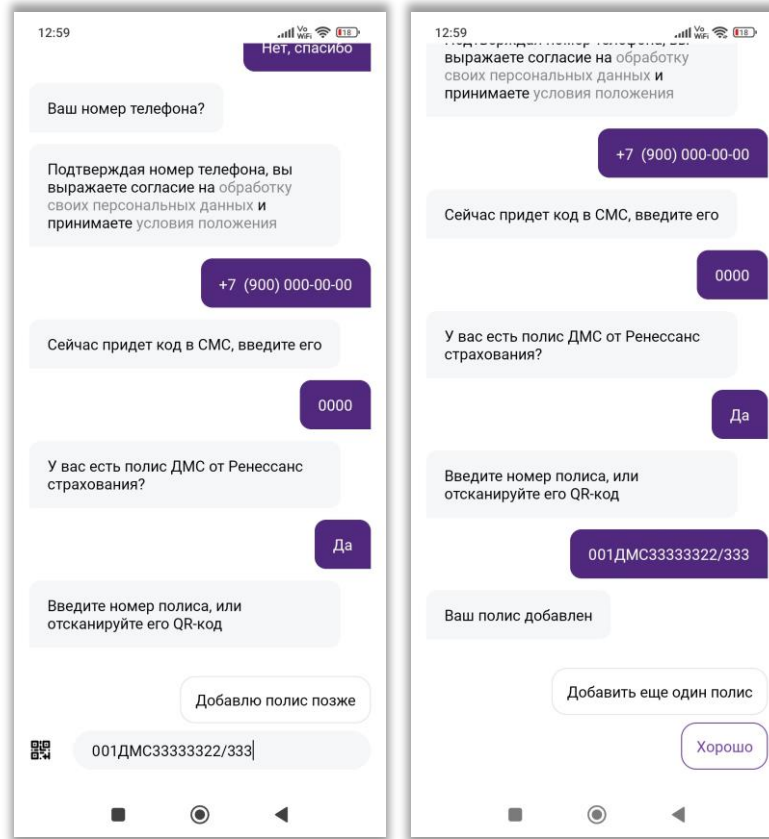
12:59

Нет, спасибо

Ваш номер телефона?

Подтверждая номер телефона, вы выражаете согласие на обработку своих персональных данных и принимаете условия положения

+7 (900) 000-00-00

Сейчас придет код в СМС, введите его

0000

У вас есть полис ДМС от Ренессанс страхования?

Да

Введите номер полиса, или отсканируйте его QR-код

Добавлю полис позже

001ДМС33333322/333

12:59

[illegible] выражаете согласие на обработку своих персональных данных и принимаете условия положения

+7 (900) 000-00-00

Сейчас придет код в СМС, введите его

0000

У вас есть полис ДМС от Ренессанс страхования?

Да

Введите номер полиса, или отсканируйте его QR-код

001ДМС33333322/333

Ваш полис добавлен

Добавить еще один полис

Хорошо